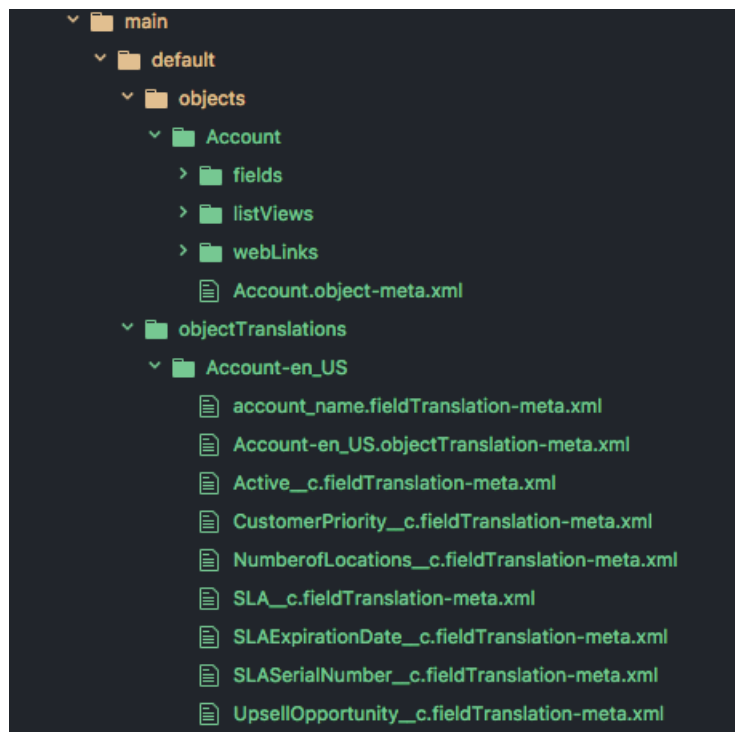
main
default
objects
Account
fields
listViews
webLinks
Account.object-meta.xml
objectTranslations
Account-en_US
account_name.fieldTranslation-meta.xml
Account-en_US.objectTranslation-meta.xml
Active__c.fieldTranslation-meta.xml
CustomerPriority__c.fieldTranslation-meta.xml
NumberofLocations__c.fieldTranslation-meta.xml
SLA__c.fieldTranslation-meta.xml
SLAExpirationDate__c.fieldTranslation-meta.xml
SLASerialNumber__c.fieldTranslation-meta.xml
UpsellOpportunity__c.fieldTranslation-meta.xml